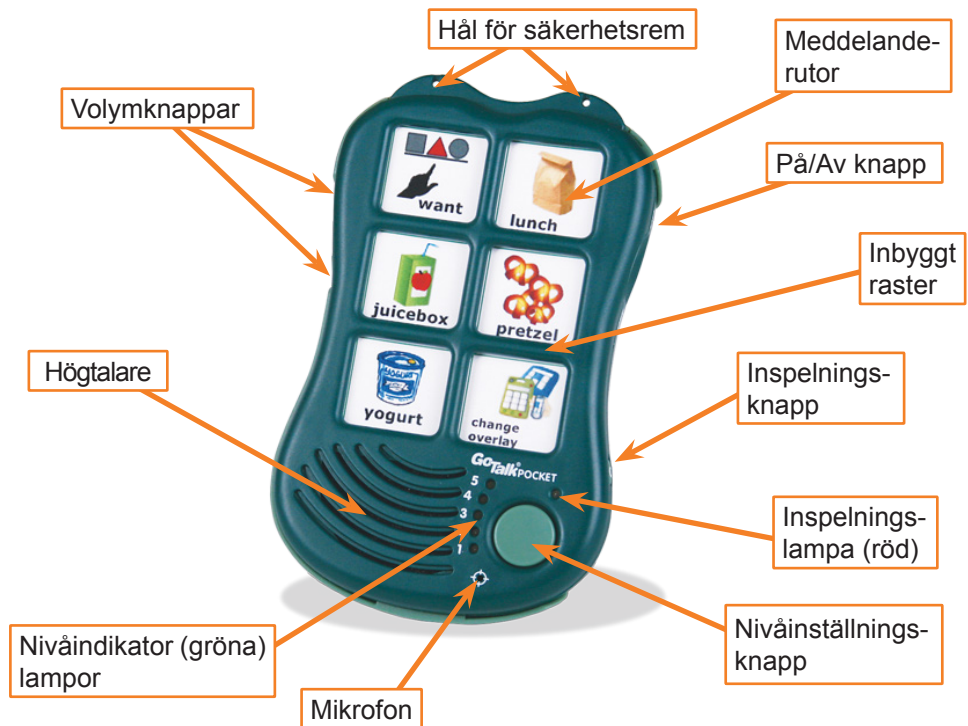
Hål för säkerhetsrem

Meddelanderutor

Volymknappar

På/Av knapp

Inbyggt raster

want

lunch

juicebox

pretzel

yogurt

change overlay

Högtalare

Inspelningsknapp

GoTalk® POCKET

5
4
3
2
1

Inspelningslampa (röd)

Nivåinställningsknapp

Nivåindikator (gröna) lampor

Mikrofon